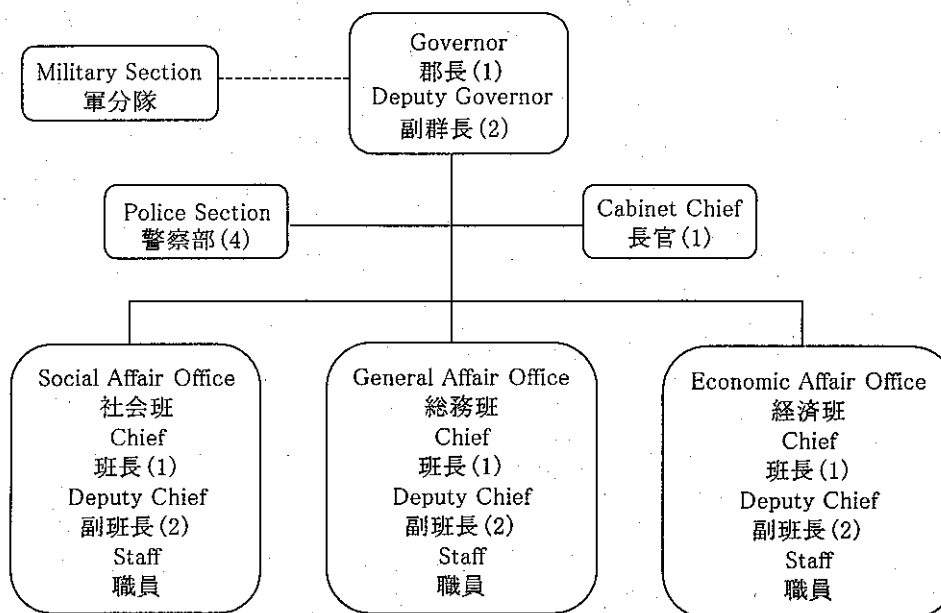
Governor
郡長(1)
Deputy Governor
副群長(2)

Military Section
軍分隊

Police Section
警察部(4)

Cabinet Chief
長官(1)

Social Affair Office
社会班
Chief
班長(1)
Deputy Chief
副班長(2)
Staff
職員

General Affair Office
総務班
Chief
班長(1)
Deputy Chief
副班長(2)
Staff
職員

Economic Affair Office
経済班
Chief
班長(1)
Deputy Chief
副班長(2)
Staff
職員